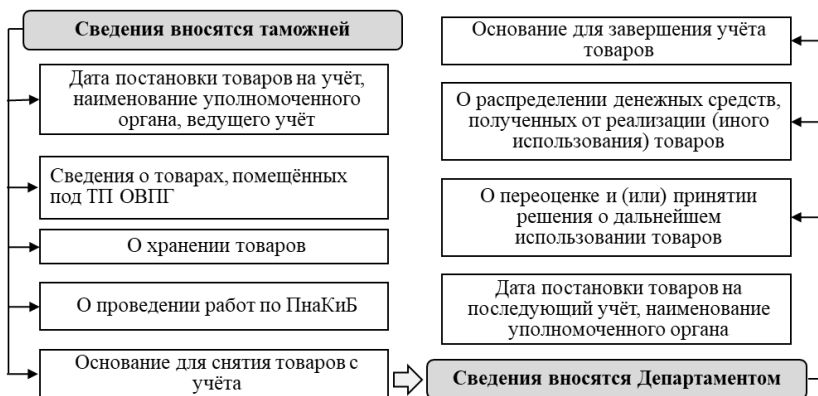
Сведения вносятся таможней

Дата постановки товаров на учёт, наименование уполномоченного органа, ведущего учёт

Сведения о товарах, помещённых под ТП ОВПГ

О хранении товаров

О проведении работ по ПнаКиБ

Основание для снятия товаров с учёта

Основание для завершения учёта товаров

О распределении денежных средств, полученных от реализации (иного использования) товаров

О переоценке и (или) принятии решения о дальнейшем использовании товаров

Дата постановки товаров на последующий учёт, наименование уполномоченного органа

Сведения вносятся Департаментом